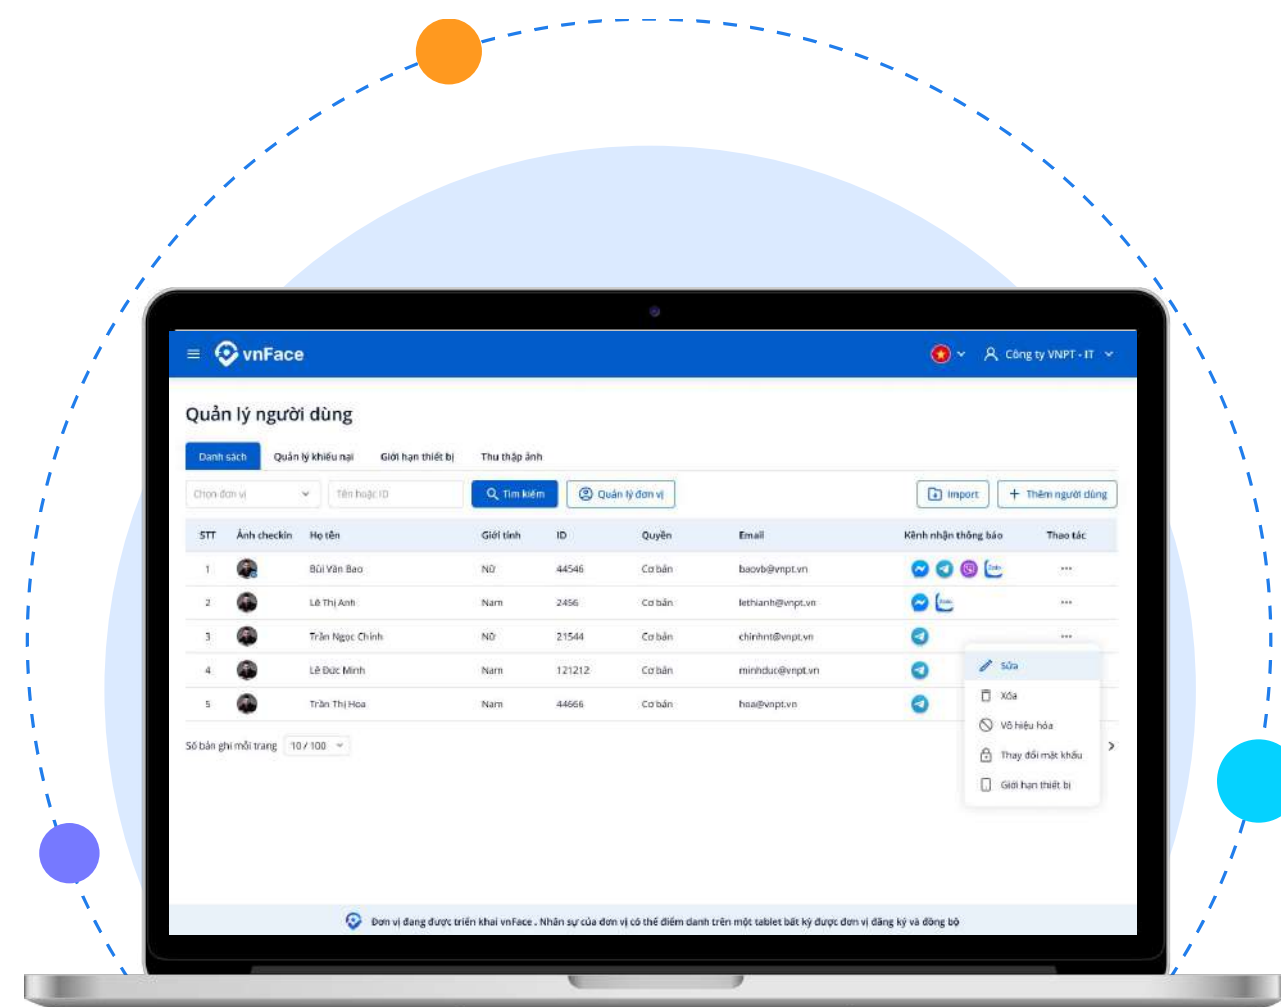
vnFace

Công ty VNPT - IT

Quản lý người dùng

Danh sách | Quản lý khiếu nại | Giới hạn thiết bị | Thu thập ảnh

Chọn đơn vị | Tên hoặc ID | Tìm kiếm | Quản lý đơn vị | Import | Thêm người dùng

| STT | Ảnh checkin | Họ tên | Giới tính | ID | Quyền | Email | Kênh nhận thông báo | Thao tác |
|---|---|---|---|---|---|---|---|---|
| 1 | | Bùi Văn Bao | Nữ | 44546 | Cơ bản | baovb@vnpt.vn | | ··· |
| 2 | | Lê Thị Anh | Nam | 2456 | Cơ bản | lethianh@vnpt.vn | | ··· |
| 3 | | Trần Ngọc Chính | Nữ | 21544 | Cơ bản | chinhnt@vnpt.vn | | ··· |
| 4 | | Lê Đức Minh | Nam | 121212 | Cơ bản | minhduc@vnpt.vn | | |
| 5 | | Trần Thị Hoa | Nam | 44666 | Cơ bản | hoa@vnpt.vn | | |

Sửa
Xóa
Vô hiệu hóa
Thay đổi mật khẩu
Giới hạn thiết bị

Số bản ghi mỗi trang 10 / 100

Đơn vị đang được triển khai vnFace . Nhân sự của đơn vị có thể điểm danh trên một tablet bất kỳ được đơn vị đăng ký và đồng bộ